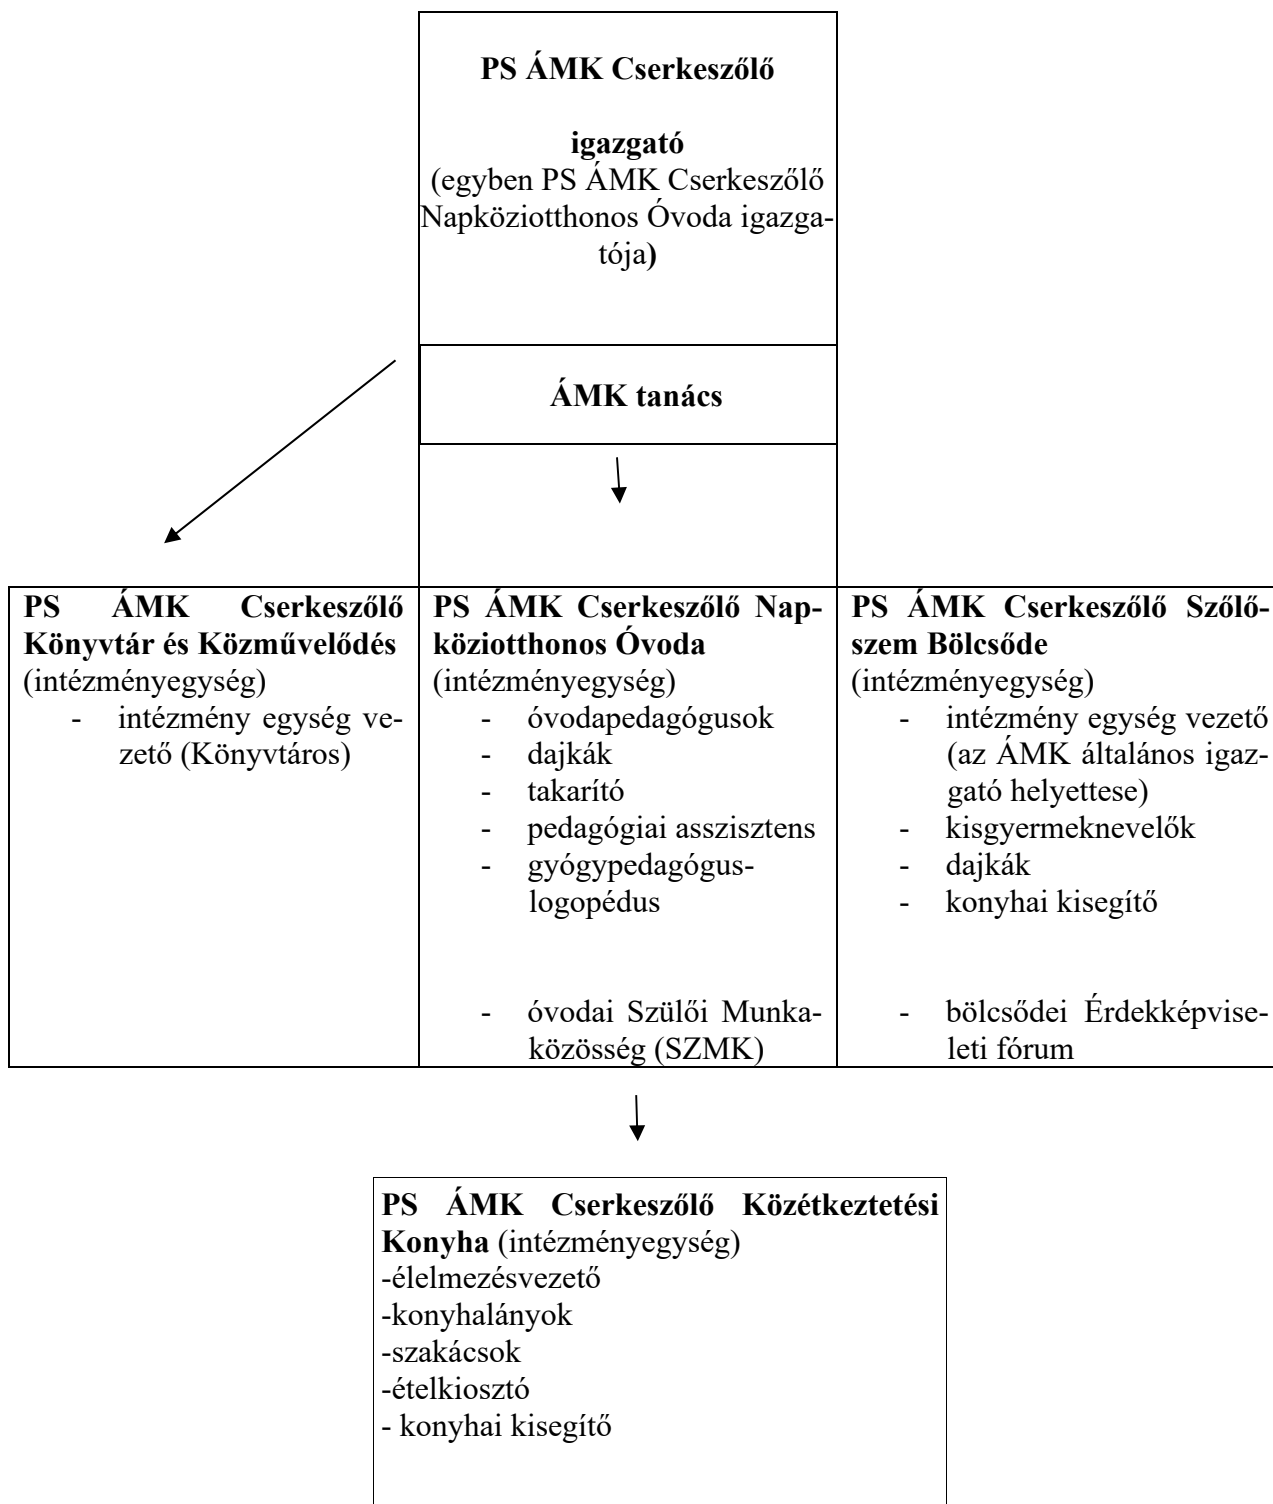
PS ÁMK Cserkeszőlő

igazgató
(egyben PS ÁMK Cserkeszőlő Napköziotthonos Óvoda igazgatója)

ÁMK tanács

| PS ÁMK Cserkeszőlő Könyvtár és Közművelődés (intézményegység) | PS ÁMK Cserkeszőlő Napköziotthonos Óvoda (intézményegység) | PS ÁMK Cserkeszőlő Szőlőszem Bölcsőde (intézményegység) |
|---|---|---|
| - intézmény egység vezető (Könyvtáros) | - óvodapedagógusok<br>- dajkák<br>- takarító<br>- pedagógiai asszisztens<br>- gyógypedagógus-logopédus<br><br>- óvodai Szülői Munkaközösség (SZMK) | - intézmény egység vezető (az ÁMK általános igazgató helyettese)<br>- kisgyermeknevelők<br>- dajkák<br>- konyhai kisegítő<br><br>- bölcsődei Érdekképviseleti fórum |

PS ÁMK Cserkeszőlő Közétkeztetési Konyha (intézményegység)
-élelmezésvezető
-konyhalányok
-szakácsok
-ételkiosztó
- konyhai kisegítő